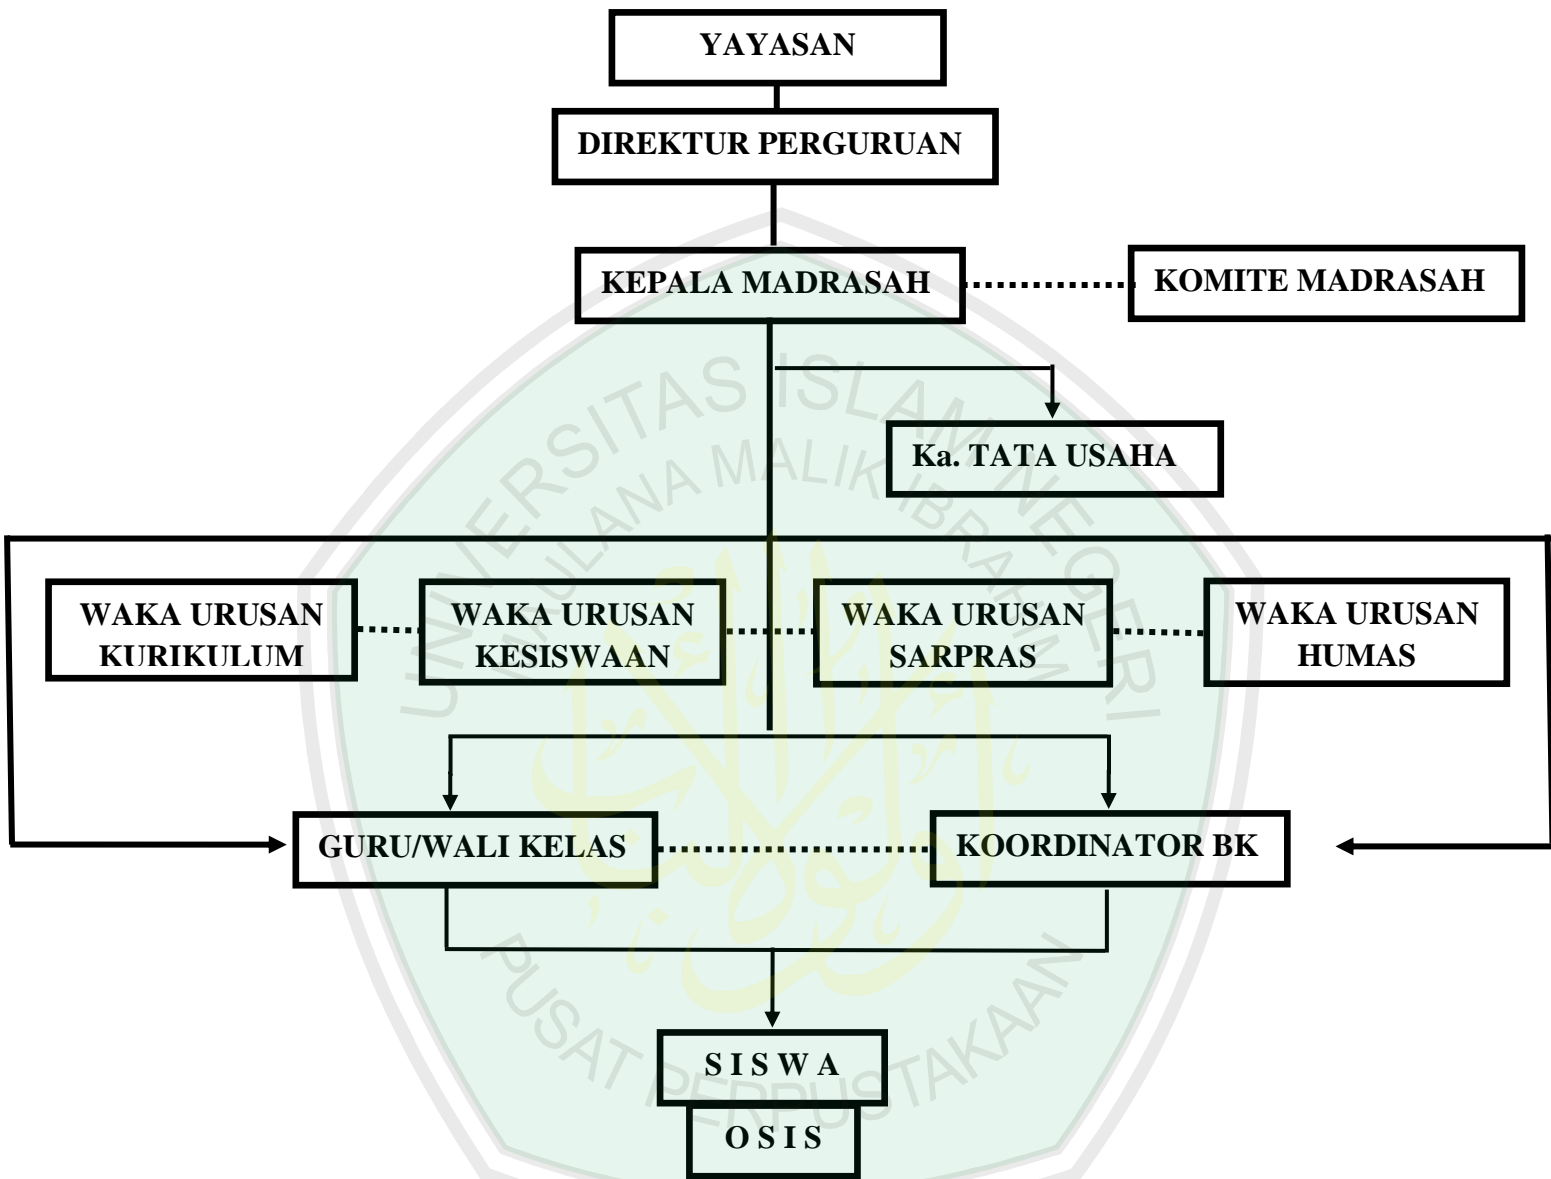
YAYASAN

DIREKTUR PERGURUAN

KEPALA MADRASAH

KOMITE MADRASAH

Ka. TATA USAHA

WAKA URUSAN KURIKULUM

WAKA URUSAN KESISWAAN

WAKA URUSAN SARPRAS

WAKA URUSAN HUMAS

GURU/WALI KELAS

KOORDINATOR BK

S I S W A

O S I S

UNIVERSITAS ISLAM NEGERI MAULANA MALIK IBRAHIM

PUSAT PERPUSTAKAAN